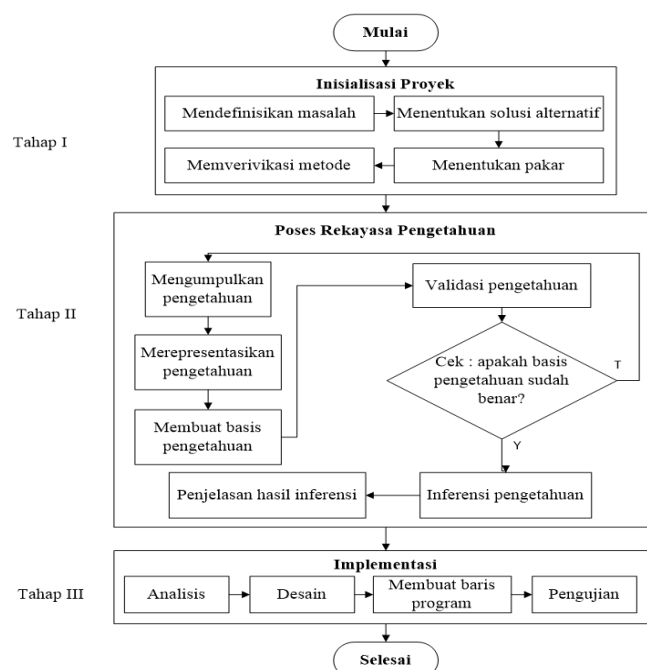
Mulai

Tahap I

Inisialisasi Proyek

Mendefinisikan masalah

Menentukan solusi alternatif

Memverivikasi metode

Menentukan pakar

Tahap II

Poses Rekayasa Pengetahuan

Mengumpulkan pengetahuan

Merepresentasikan pengetahuan

Membuat basis pengetahuan

Validasi pengetahuan

Cek : apakah basis pengetahuan sudah benar?

T

Y

Penjelasan hasil inferensi

Inferensi pengetahuan

Tahap III

Implementasi

Analisis

Desain

Membuat baris program

Pengujian

Selesai